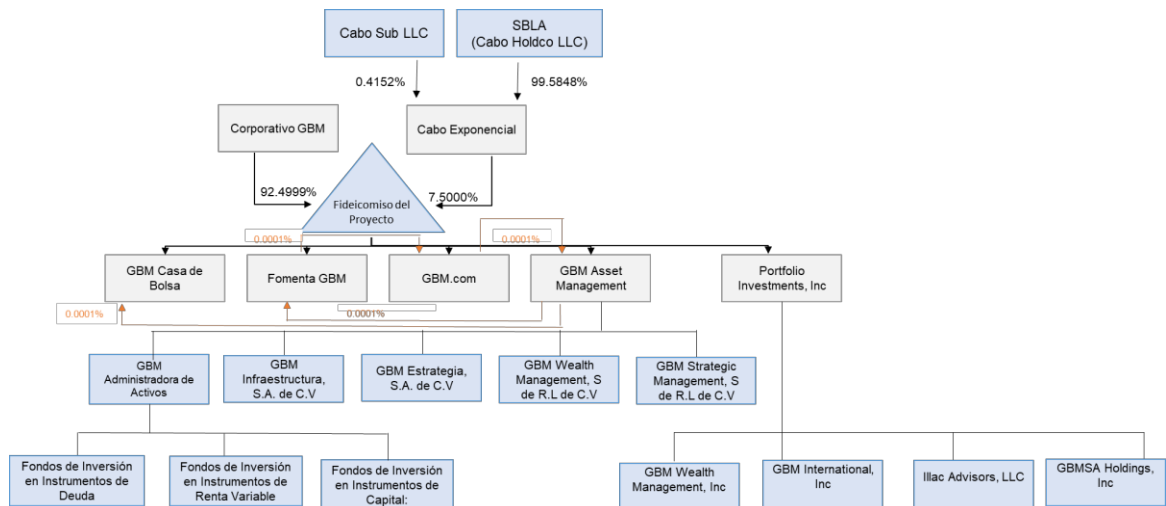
Cabo Sub LLC

SBLA (Cabo Holdco LLC)

0.4152%

99.5848%

Corporativo GBM

Cabo Exponencial

92.4999%

Fideicomiso del Proyecto

7.5000%

0.0001%

0.0001%

GBM Casa de Bolsa

Fomenta GBM

GBM.com

GBM Asset Management

Portfolio Investments, Inc

0.0001%

0.0001%

GBM Administradora de Activos

GBM Infraestructura, S.A. de C.V

GBM Estrategia, S.A. de C.V

GBM Wealth Management, S de R.L de C.V

GBM Strategic Management, S de R.L de C.V

Fondos de Inversión en Instrumentos de Deuda

Fondos de Inversión en Instrumentos de Renta Variable

Fondos de Inversión en Instrumentos de Capital:

GBM Wealth Management, Inc

GBM International, Inc

Illac Advisors, LLC

GBMSA Holdings, Inc